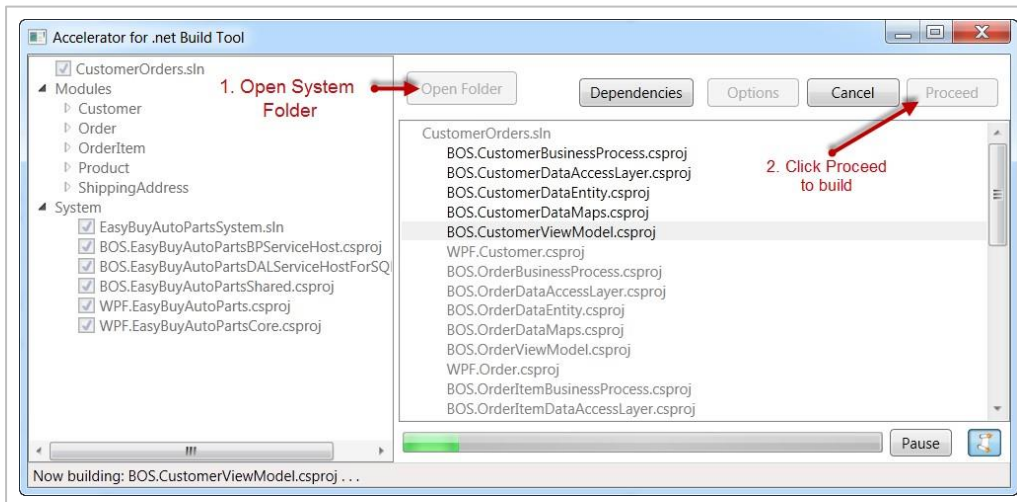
Accelerator for .net Build Tool

CustomerOrders.sln
Modules
Customer
Order
OrderItem
Product
ShippingAddress
System
EasyBuyAutoPartsSystem.sln
BOS.EasyBuyAutoPartsBPServiceHost.csproj
BOS.EasyBuyAutoPartsDALServiceHostForSQ
BOS.EasyBuyAutoPartsShared.csproj
WPF.EasyBuyAutoParts.csproj
WPF.EasyBuyAutoPartsCore.csproj

1. Open System Folder

Open Folder
Dependencies
Options
Cancel
Proceed

2. Click Proceed to build

CustomerOrders.sln
BOS.CustomerBusinessProcess.csproj
BOS.CustomerDataAccessLayer.csproj
BOS.CustomerDataEntity.csproj
BOS.CustomerDataMaps.csproj
BOS.CustomerViewModel.csproj
WPF.Customer.csproj
BOS.OrderBusinessProcess.csproj
BOS.OrderDataAccessLayer.csproj
BOS.OrderDataEntity.csproj
BOS.OrderDataMaps.csproj
BOS.OrderViewModel.csproj
WPF.Order.csproj
BOS.OrderItemBusinessProcess.csproj
BOS.OrderItemDataAccessLayer.csproj

Pause

Now building: BOS.CustomerViewModel.csproj . . .